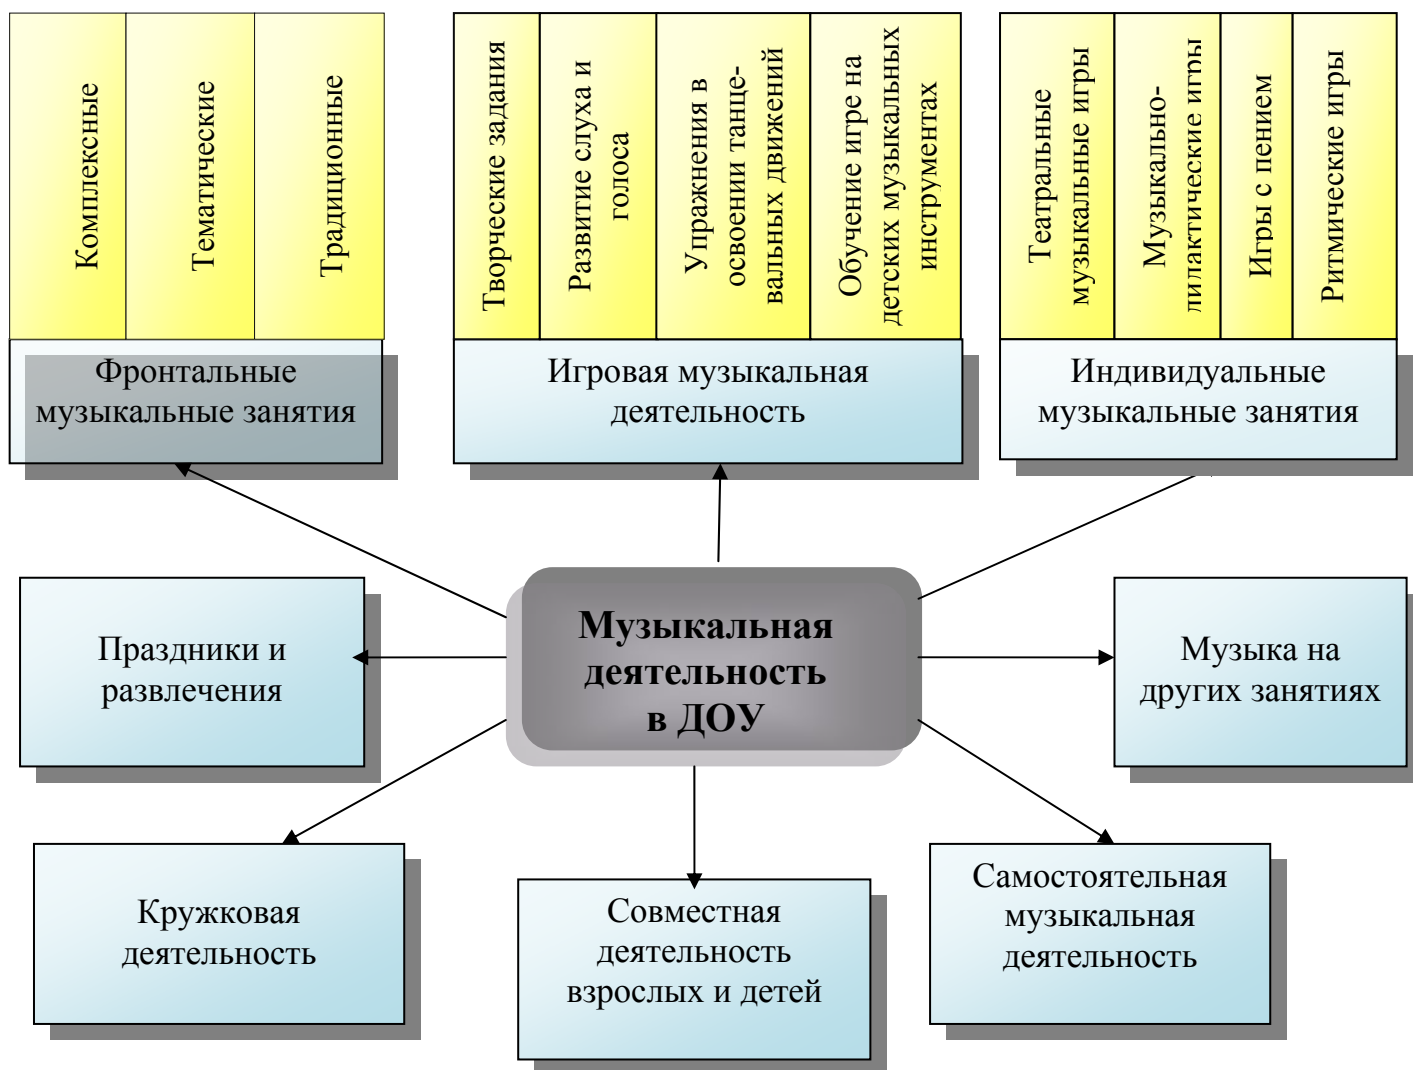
Комплексные

Тематические

Традиционные

Фронтальные музыкальные занятия

Творческие задания

Развитие слуха и голоса

Упражнения в освоении танцевальных движений

Обучение игре на детских музыкальных инструментах

Игровая музыкальная деятельность

Театральные музыкальные игры

Музыкально-дидактические игры

Игры с пением

Ритмические игры

Индивидуальные музыкальные занятия

Праздники и развлечения

Музыкальная деятельность в ДОУ

Музыка на других занятиях

Кружковая деятельность

Совместная деятельность взрослых и детей

Самостоятельная музыкальная деятельность